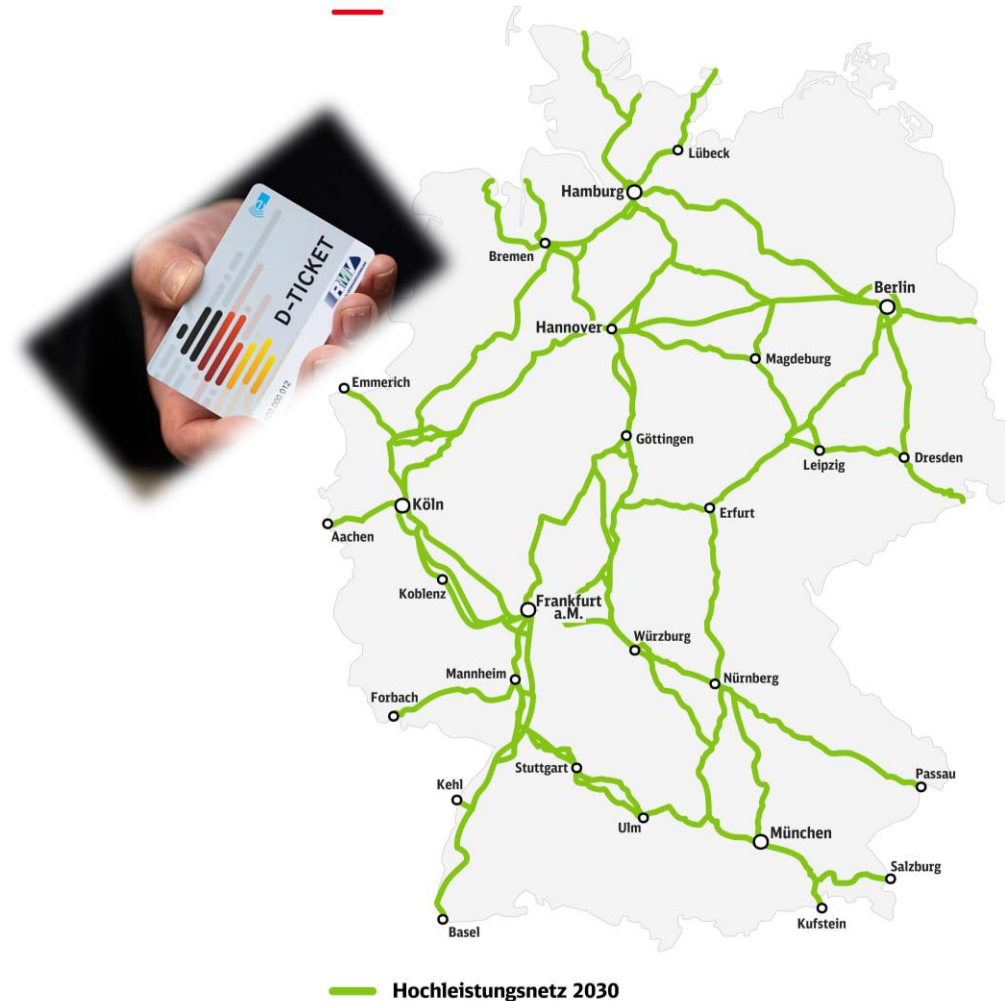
D-TICKET

RMV

Lübeck
Hamburg
Bremen
Berlin
Hannover
Magdeburg
Emmerich
Göttingen
Leipzig
Dresden
Köln
Erfurt
Aachen
Koblenz
Frankfurt a.M.
Würzburg
Mannheim
Nürnberg
Forbach
Passau
Kehl
Stuttgart
Ulm
München
Salzburg
Kufstein
Basel

Hochleistungsnetz 2030